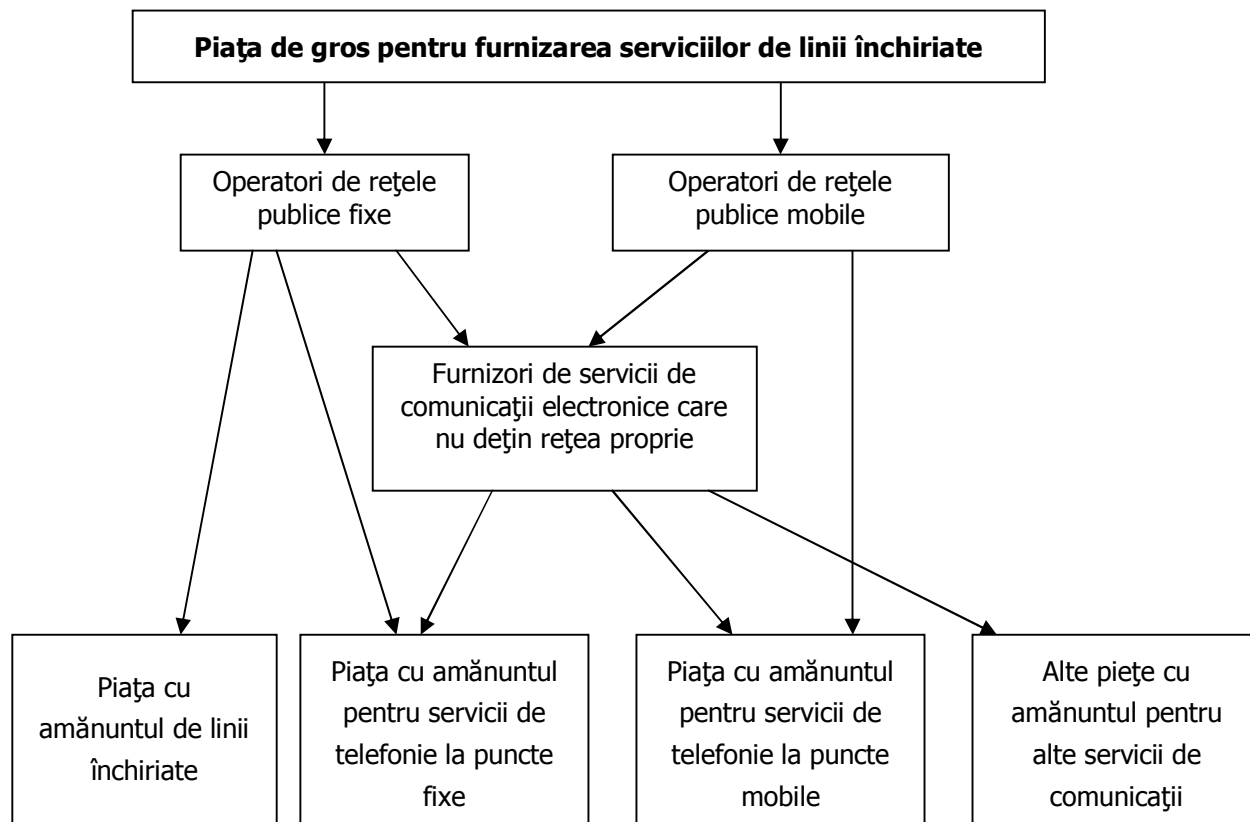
**Piaţa de gros pentru furnizarea serviciilor de linii închiriate**

Operatori de reţele publice fixe

Operatori de reţele publice mobile

Furnizori de servicii de comunicaţii electronice care nu deţin reţea proprie

Piaţa cu amănuntul de linii închiriate

Piaţa cu amănuntul pentru servicii de telefonie la puncte fixe

Piaţa cu amănuntul pentru servicii de telefonie la puncte mobile

Alte pieţe cu amănuntul pentru alte servicii de comunicaţii